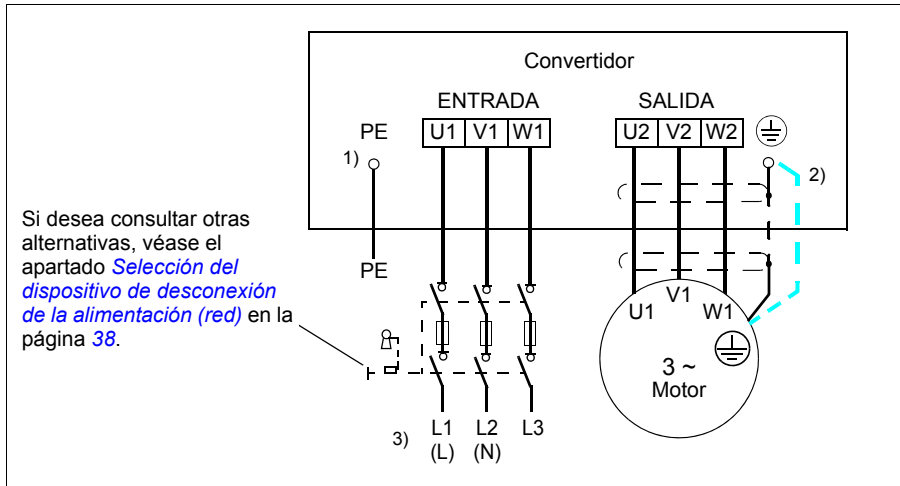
Convertidor

ENTRADA

SALIDA

PE

U1 V1 W1

U2 V2 W2

1)

2)

Si desea consultar otras alternativas, véase el apartado *Selección del dispositivo de desconexión de la alimentación (red)* en la página *38*.

PE

U1

V1

W1

3 ~
Motor

3)

L1
(L)

L2
(N)

L3